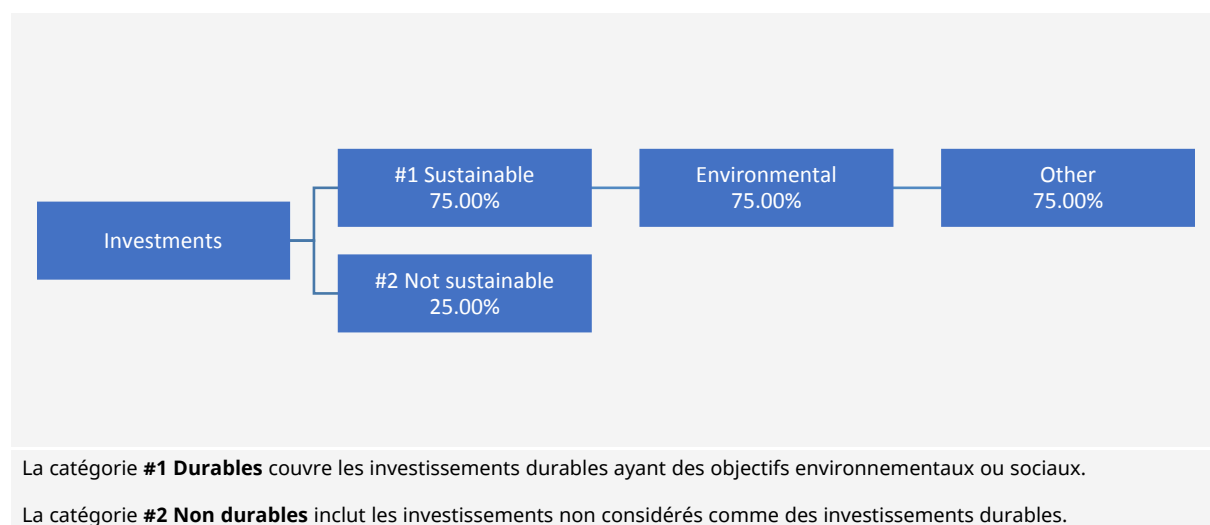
Investments

#1 Sustainable
75.00%

#2 Not sustainable
25.00%

Environmental
75.00%

Other
75.00%

La catégorie **#1 Durables** couvre les investissements durables ayant des objectifs environnementaux ou sociaux.

La catégorie **#2 Non durables** inclut les investissements non considérés comme des investissements durables.